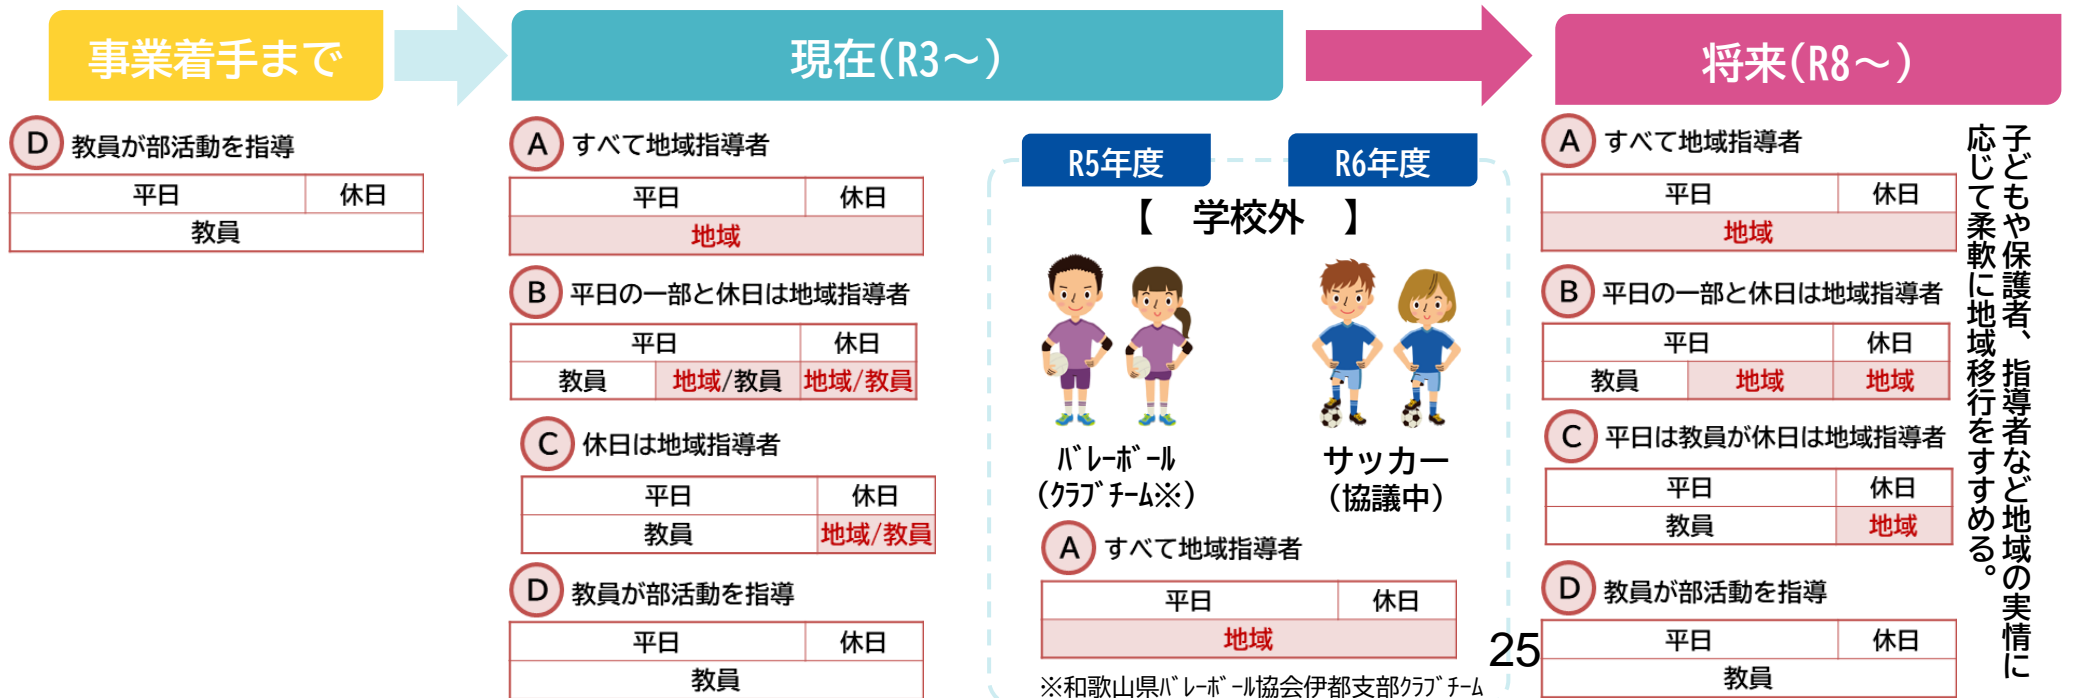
事業着手まで

D 教員が部活動を指導

| 平日 | 休日 |
|---|---|
| 教員 | |

現在(R3～)

A すべて地域指導者

| 平日 | 休日 |
|---|---|
| 地域 | |

B 平日の一部と休日は地域指導者

| 平日 | | 休日 |
|---|---|---|
| 教員 | 地域/教員 | 地域/教員 |

C 休日は地域指導者

| 平日 | 休日 |
|---|---|
| 教員 | 地域/教員 |

D 教員が部活動を指導

| 平日 | 休日 |
|---|---|
| 教員 | |

R5年度

R6年度

【 学校外 】

バレーボール
(クラブチーム※)

サッカー
(協議中)

A すべて地域指導者

| 平日 | 休日 |
|---|---|
| 地域 | |

※和歌山県バレーボール協会伊都支部クラブチーム

25

将来(R8～)

A すべて地域指導者

| 平日 | 休日 |
|---|---|
| 地域 | |

B 平日の一部と休日は地域指導者

| 平日 | | 休日 |
|---|---|---|
| 教員 | 地域 | 地域 |

C 平日は教員が休日は地域指導者

| 平日 | 休日 |
|---|---|
| 教員 | 地域 |

D 教員が部活動を指導

| 平日 | 休日 |
|---|---|
| 教員 | |

子どもや保護者、指導者など地域の実情に応じて柔軟に地域移行をすすめる。